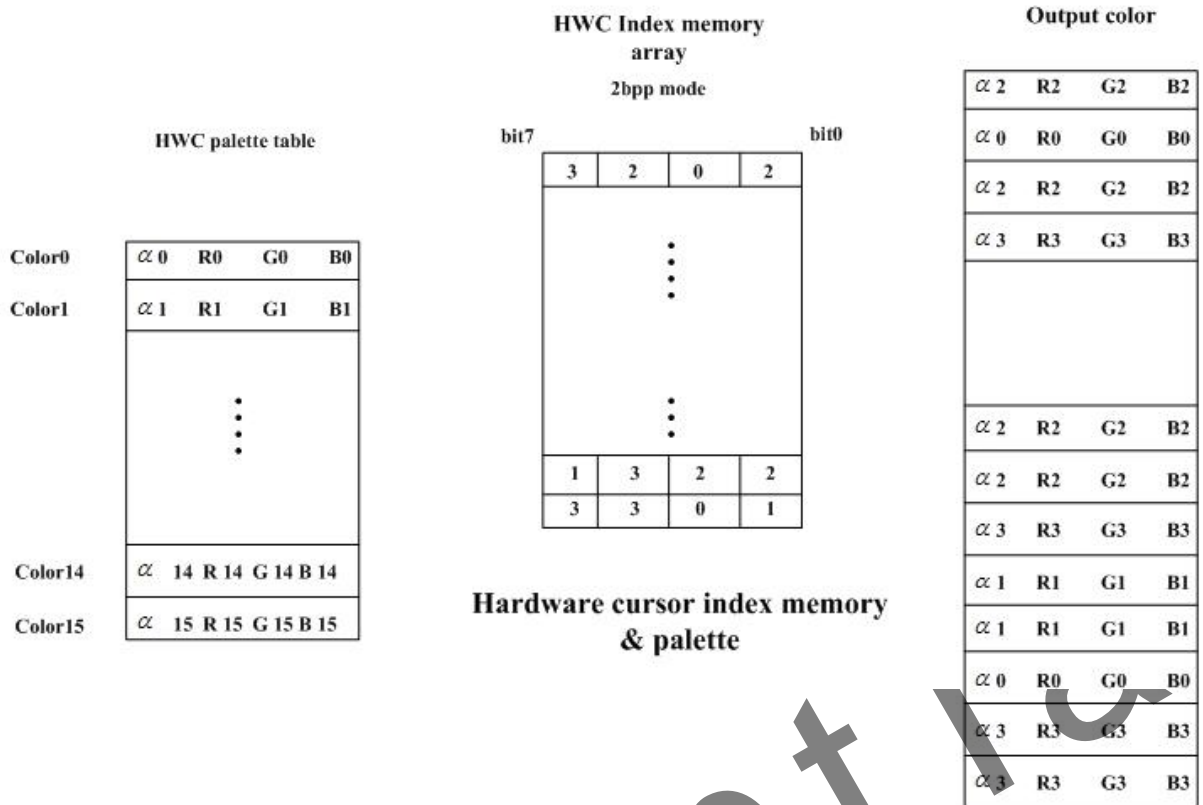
HWC Index memory array

2bpp mode

Output color

HWC palette table

bit7

bit0

| 3 | 2 | 0 | 2 |
|---|---|---|---|
| 1 | 3 | 2 | 2 |
| 3 | 3 | 0 | 1 |

| | | | | |
|---|---|---|---|---|
| Color0 | $\alpha$ 0 | R0 | G0 | B0 |
| Color1 | $\alpha$ 1 | R1 | G1 | B1 |
| Color14 | $\alpha$ 14 | R 14 | G 14 | B 14 |
| Color15 | $\alpha$ 15 | R 15 | G 15 | B 15 |

| | | | |
|---|---|---|---|
| $\alpha$ 2 | R2 | G2 | B2 |
| $\alpha$ 0 | R0 | G0 | B0 |
| $\alpha$ 2 | R2 | G2 | B2 |
| $\alpha$ 3 | R3 | G3 | B3 |
| $\alpha$ 2 | R2 | G2 | B2 |
| $\alpha$ 2 | R2 | G2 | B2 |
| $\alpha$ 3 | R3 | G3 | B3 |
| $\alpha$ 1 | R1 | G1 | B1 |
| $\alpha$ 1 | R1 | G1 | B1 |
| $\alpha$ 0 | R0 | G0 | B0 |
| $\alpha$ 3 | R3 | G3 | B3 |
| $\alpha$ 3 | R3 | G3 | B3 |

Hardware cursor index memory & palette